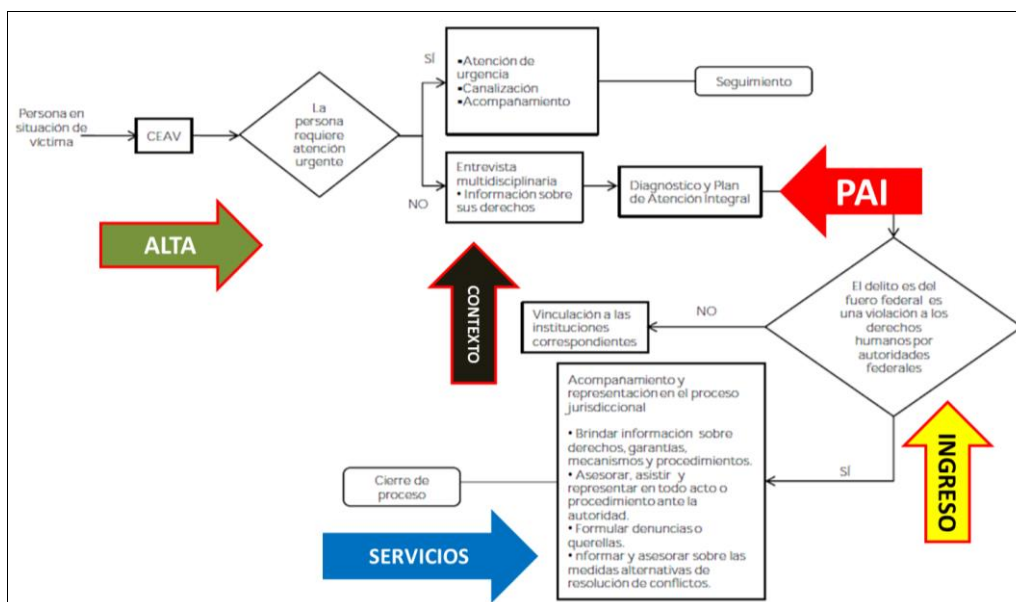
Persona en situación de víctima

CEAV

La persona requiere atención urgente

SÍ

•Atención de urgencia
•Canalización
•Acompañamiento

Seguimiento

NO

Entrevista multidisciplinaria
• Información sobre sus derechos

Diagnóstico y Plan de Atención Integral

PAI

ALTA

CONTEXTO

El delito es del fuero federal es una violación a los derechos humanos por autoridades federales

NO

Vinculación a las instituciones correspondientes

SÍ

Acompañamiento y representación en el proceso jurisdiccional

• Brindar información sobre derechos, garantías, mecanismos y procedimientos.
• Asesorar, asistir y representar en todo acto o procedimiento ante la autoridad.
• Formular denuncias o querellas.
• nformar y asesorar sobre las medidas alternativas de resolución de conflictos.

Cierre de proceso

INGRESO

SERVICIOS